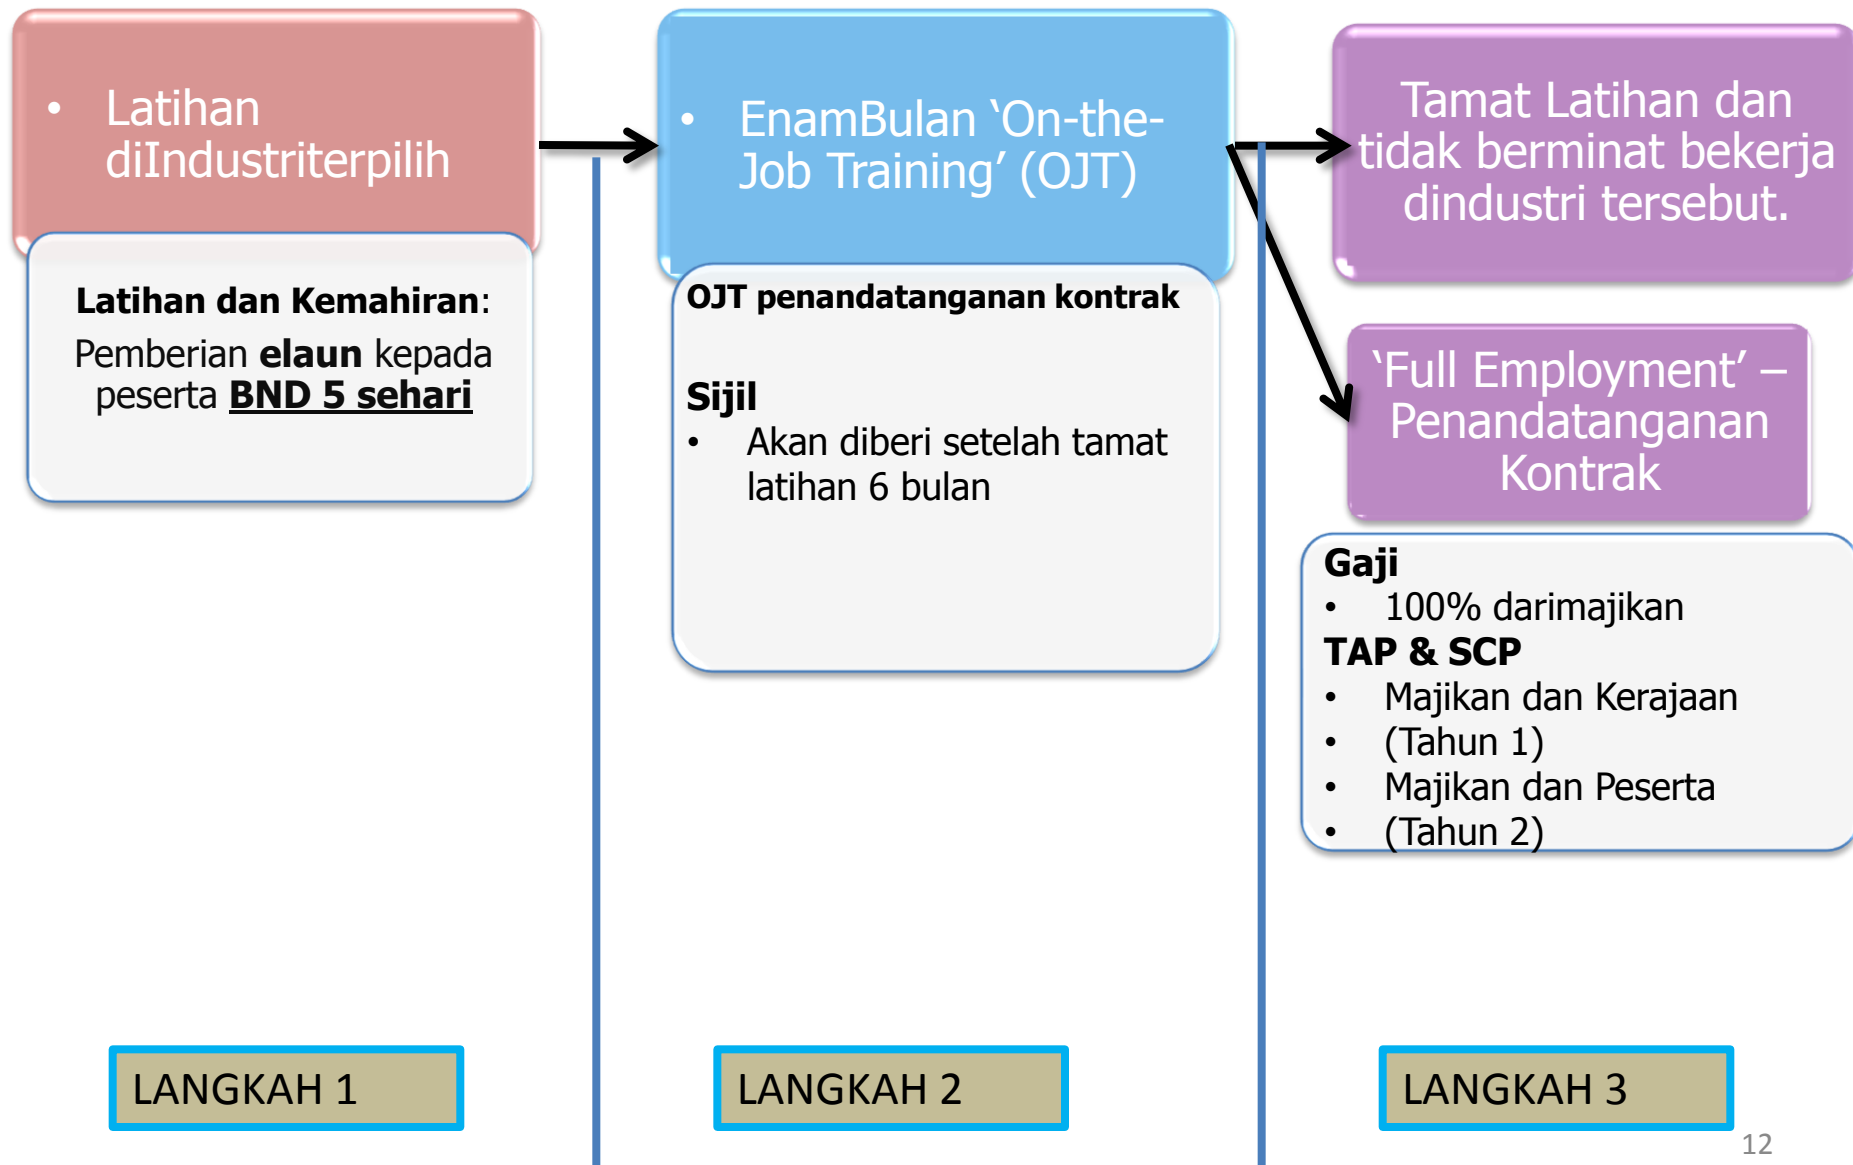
• Latihan diIndustriterpilih

**Latihan dan Kemahiran**:
Pemberian **elaun** kepada peserta **BND 5 sehari**

• EnamBulan 'On-the-Job Training' (OJT)

**OJT penandatanganan kontrak**

**Sijil**
• Akan diberi setelah tamat latihan 6 bulan

Tamat Latihan dan tidak berminat bekerja dindustri tersebut.

'Full Employment' – Penandatanganan Kontrak

**Gaji**
• 100% darimajikan
**TAP & SCP**
• Majikan dan Kerajaan
• (Tahun 1)
• Majikan dan Peserta
• (Tahun 2)

LANGKAH 1

LANGKAH 2

LANGKAH 3

12